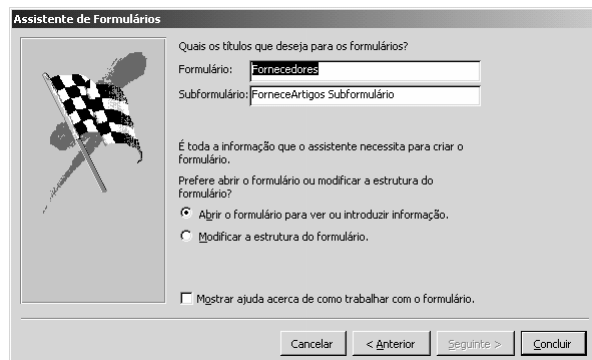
Assistente de Formulários

Quais os títulos que deseja para os formulários?

Formulário: Fornecedores

Subformulário: ForneceArtigos Subformulário

É toda a informação que o assistente necessita para criar o formulário.

Prefere abrir o formulário ou modificar a estrutura do formulário?

Abrir o formulário para ver ou introduzir informação.

Modificar a estrutura do formulário.

Mostrar ajuda acerca de como trabalhar com o formulário.

Cancelar | < Anterior | Seguinte > | Concluir